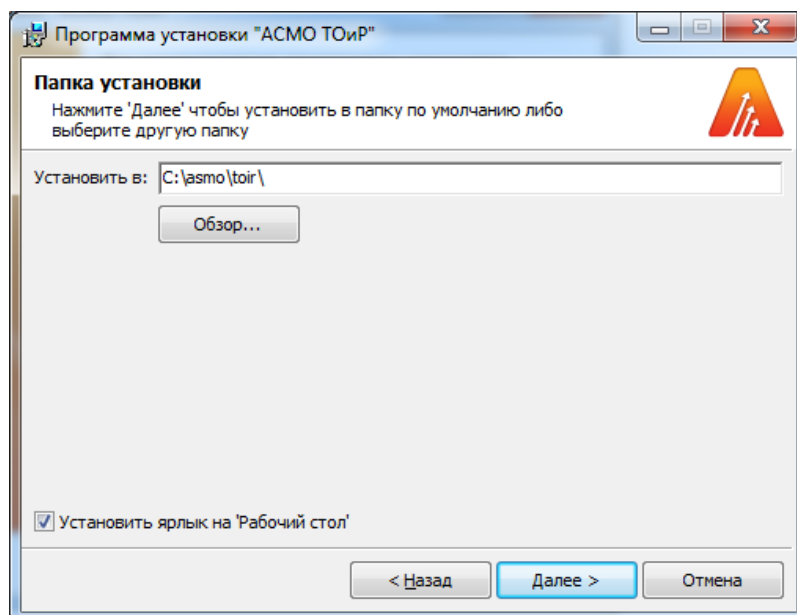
Программа установки "АСМО ТОиР"

Папка установки

Нажмите 'Далее' чтобы установить в папку по умолчанию либо выберите другую папку

Установить в: C:\asmo\toir\

Обзор...

Установить ярлык на 'Рабочий стол'

< Назад

Далее >

Отмена